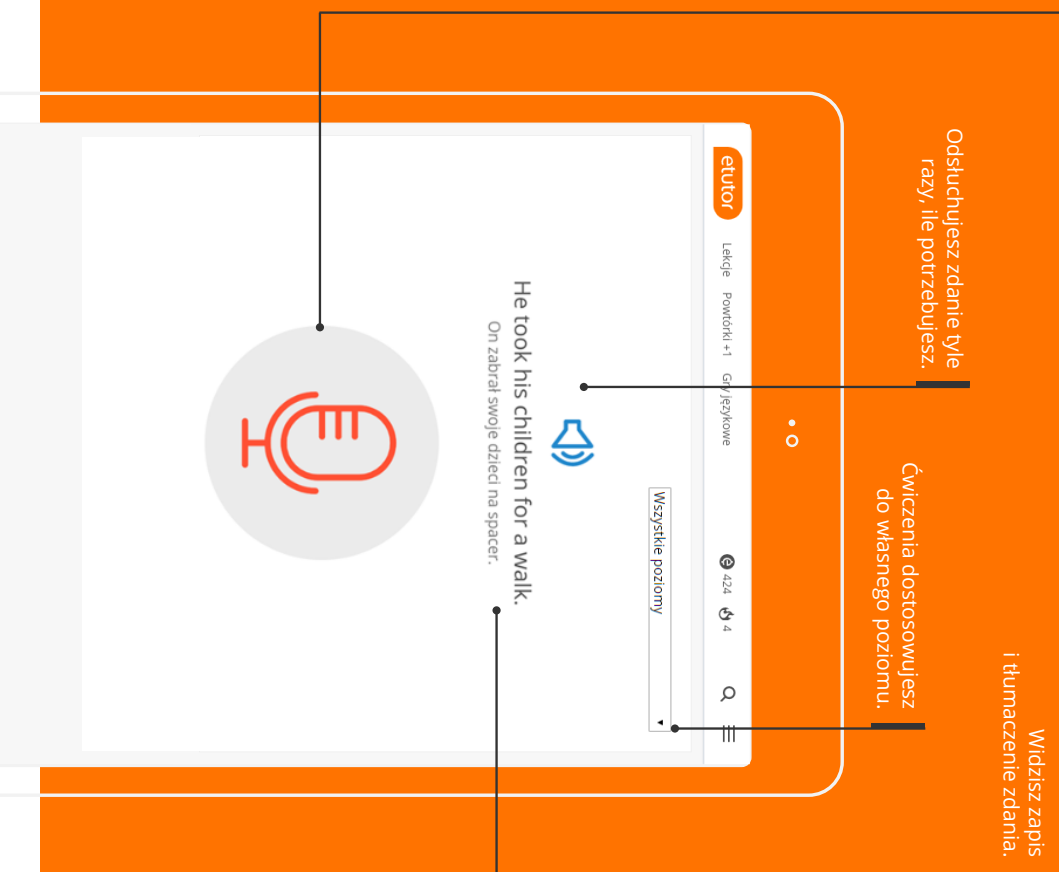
Odsłuchujesz zdanie tyle razy, ile potrzebujesz.

Ćwiczenia dostosowujesz do własnego poziomu.

Widzisz zapis i tłumaczenie zdania.

etutor

Lekcje Powtórki +1 Gry językowe

424 4

Wszystkie poziomy

He took his children for a walk.

On zabrał swoje dzieci na spacer.